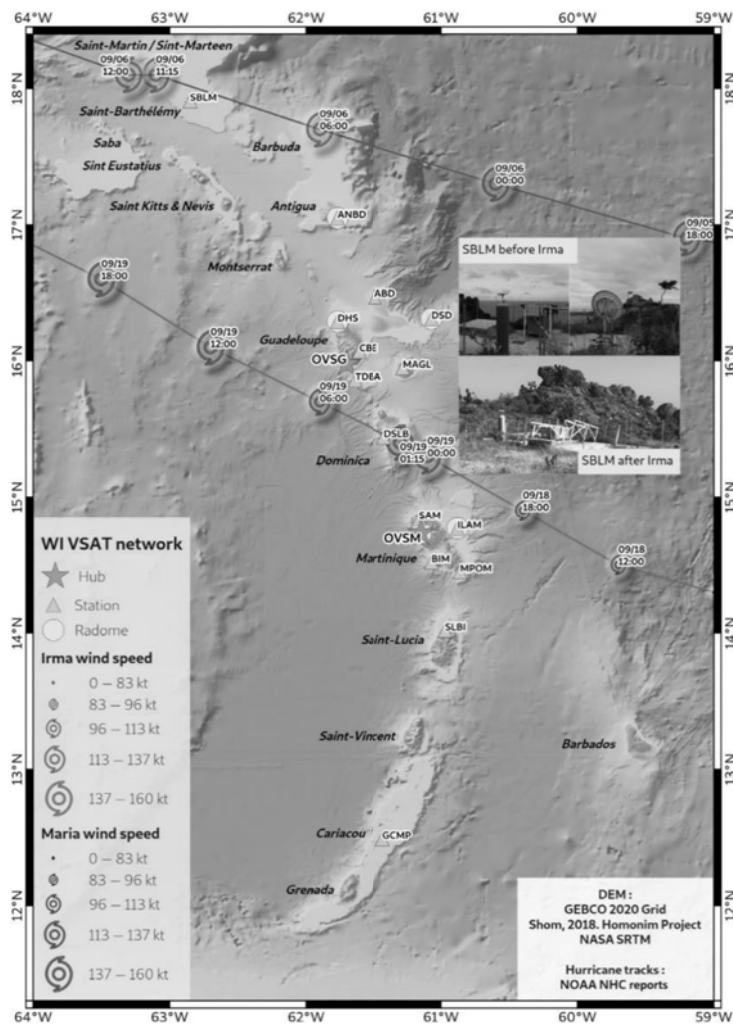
64°W 63°W 62°W 61°W 60°W 59°W

18°N 17°N 16°N 15°N 14°N 13°N 12°N

Saint-Martin / Sint-Marteen
09/06 12:00
09/06 11:15
SBLM
Saint-Barthélémy
09/06 06:00
Saba
Barbuda
Sint Eustatius
09/06 00:00
Saint Kitts & Nevis
Antigua
ANBD
09/05 18:00
SBLM before Irma
09/19 18:00
Montserrat
ABD
DHS
DSD
09/19 12:00
Guadeloupe
CBE
OVSG
MAGL
TDBA
09/19 06:00
DSLB
09/19 00:00
09/19 01:15
SBLM after Irma
Dominica
09/18 18:00
SAM
ILAM
OVSM
Martinique
BIM
MPOM
09/18 12:00

WI VSAT network
Hub
Station
Radome
Irma wind speed
0 – 83 kt
83 – 96 kt
96 – 113 kt
113 – 137 kt
137 – 160 kt
Maria wind speed
0 – 83 kt
83 – 96 kt
96 – 113 kt
113 – 137 kt
137 – 160 kt

SLBI
Saint-Lucia
Saint-Vincent
Barbados
Cariacou
GCMP
Grenada

DEM :
GEBCO 2020 Grid
Shom, 2018. Homonim Project
NASA SRTM

Hurricane tracks :
NOAA NHC reports